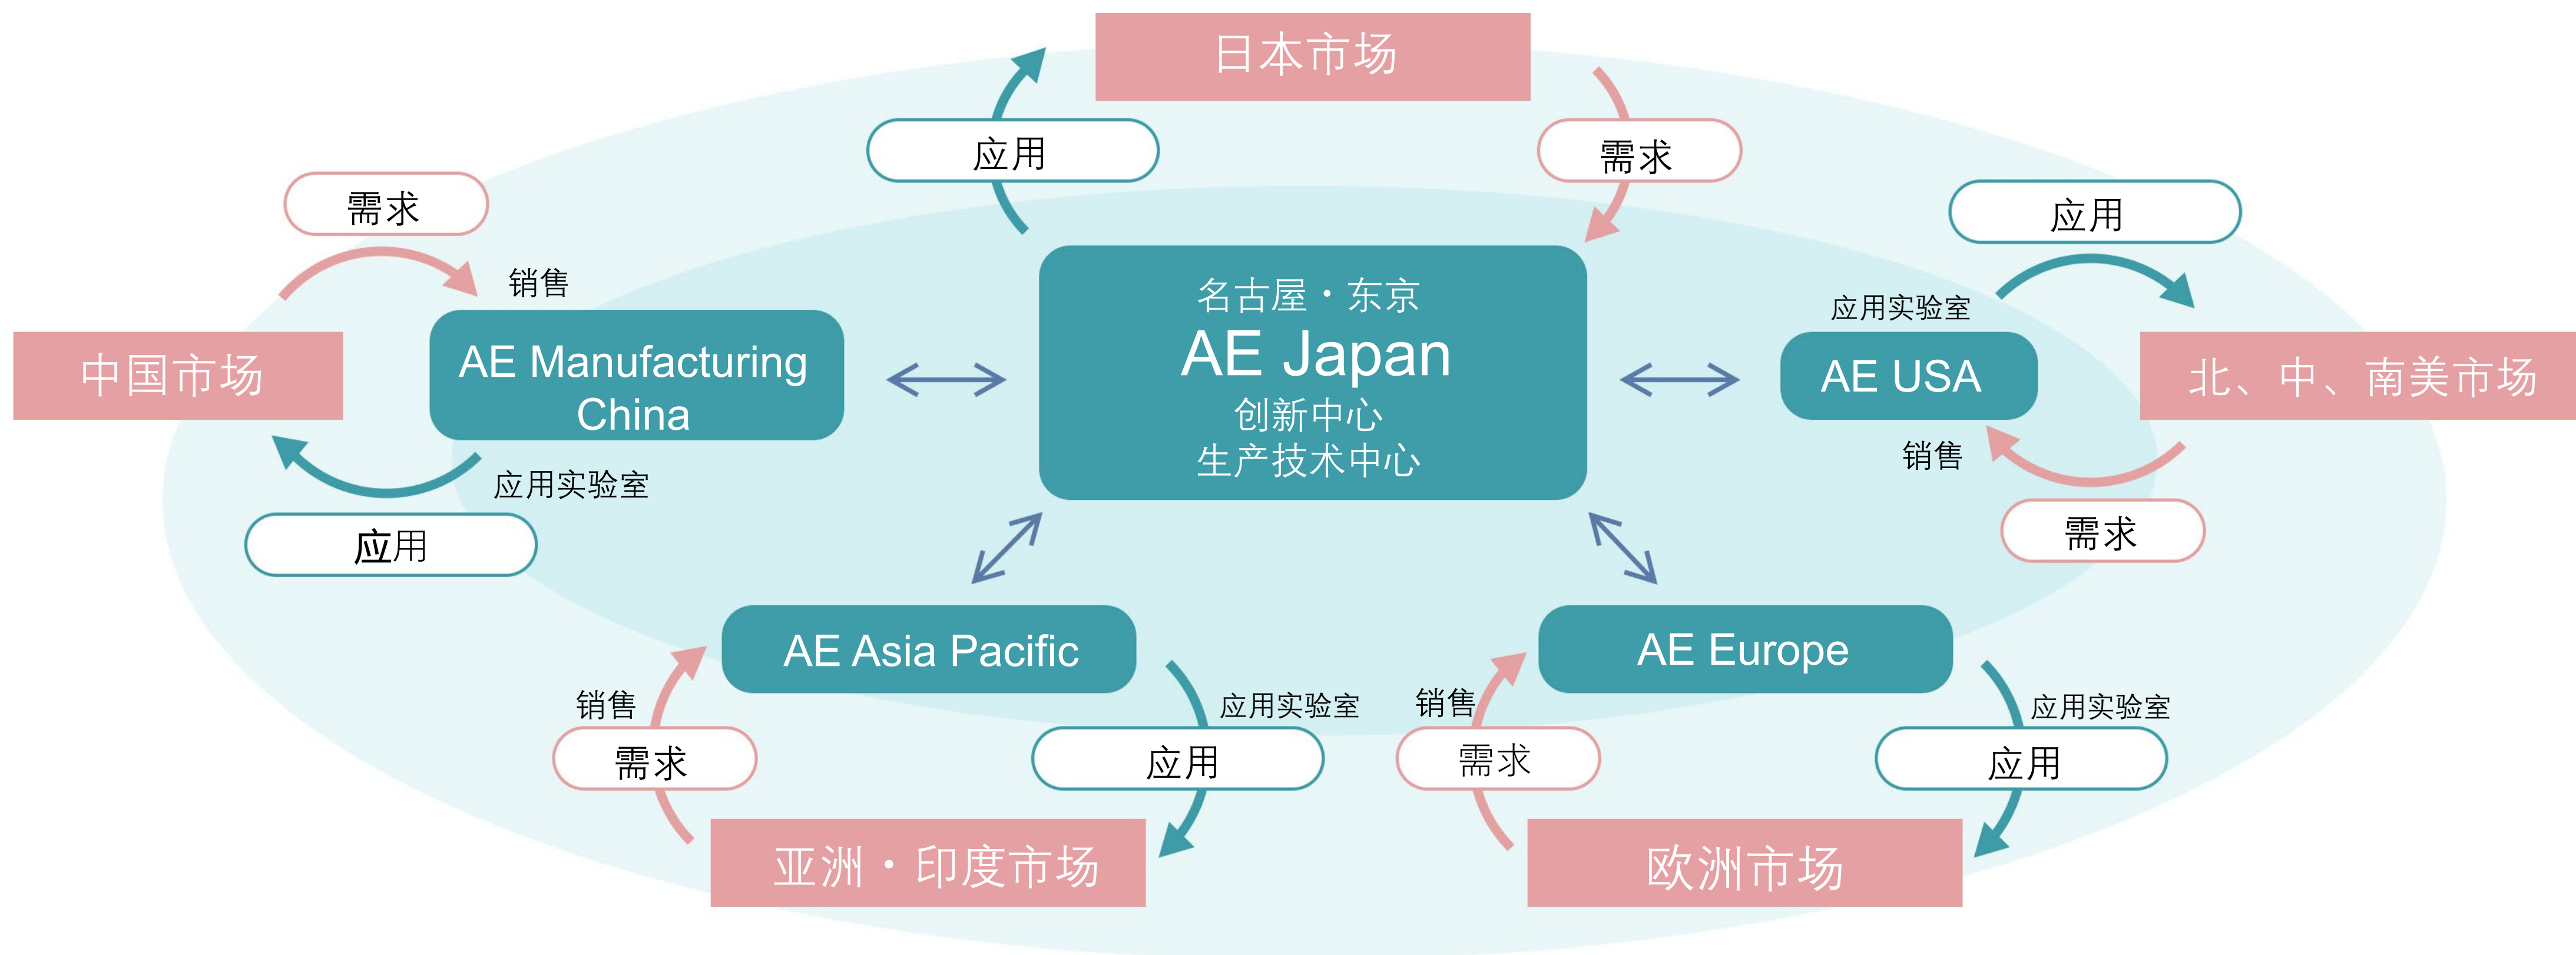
日本市场

应用

需求

需求

销售

中国市场

AE Manufacturing China

应用实验室

应用

名古屋・东京
AE Japan
创新中心
生产技术中心

应用

应用实验室

AE USA

北、中、南美市场

销售

需求

AE Asia Pacific

销售

需求

应用实验室

应用

亚洲・印度市场

AE Europe

销售

需求

应用实验室

应用

欧洲市场